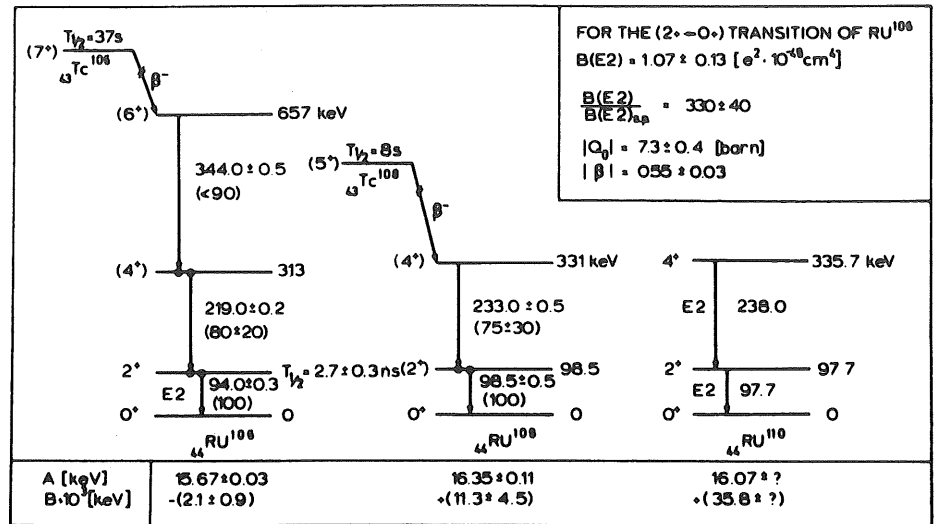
FOR THE (2+→0+) TRANSITION OF RU$^{106}$
B(E2) = 1.07 ± 0.13 [$e^2 \cdot 10^{-48} cm^4$]

$\frac{B(E2)}{B(E2)_{sp}}$ = 330 ± 40

$|Q_0|$ = 7.3 ± 0.4 [barn]
$|\beta|$ = 055 ± 0.03

(7$^+$) $T_{1/2}$ = 37s
$_{43}Tc^{106}$
β$^-$
(6$^+$) 657 keV
344.0 ± 0.5
(<90)
(4$^+$) 313
219.0 ± 0.2
(80 ± 20)
2$^+$ $T_{1/2}$ = 2.7 ± 0.3 ns
E2
94.0 ± 0.3
(100)
0$^+$ 0
$_{44}RU^{106}$

(5$^+$) $T_{1/2}$ = 8s
$_{43}Tc^{108}$
β$^-$
(4$^+$) 331 keV
233.0 ± 0.5
(75 ± 30)
(2$^+$) 98.5
98.5 ± 0.5
(100)
0$^+$ 0
$_{44}RU^{108}$

4$^+$ 335.7 keV
E2 238.0
2$^+$ 97 7
E2 97.7
0$^+$ 0
$_{44}RU^{110}$

| A [keV] | 15.67 ± 0.03 | 16.35 ± 0.11 | 16.07 ± ? |
|---|---|---|---|
| B·10$^3$[keV] | -(2.1 ± 0.9) | +(11.3 ± 4.5) | +(35.8 ± ?) |